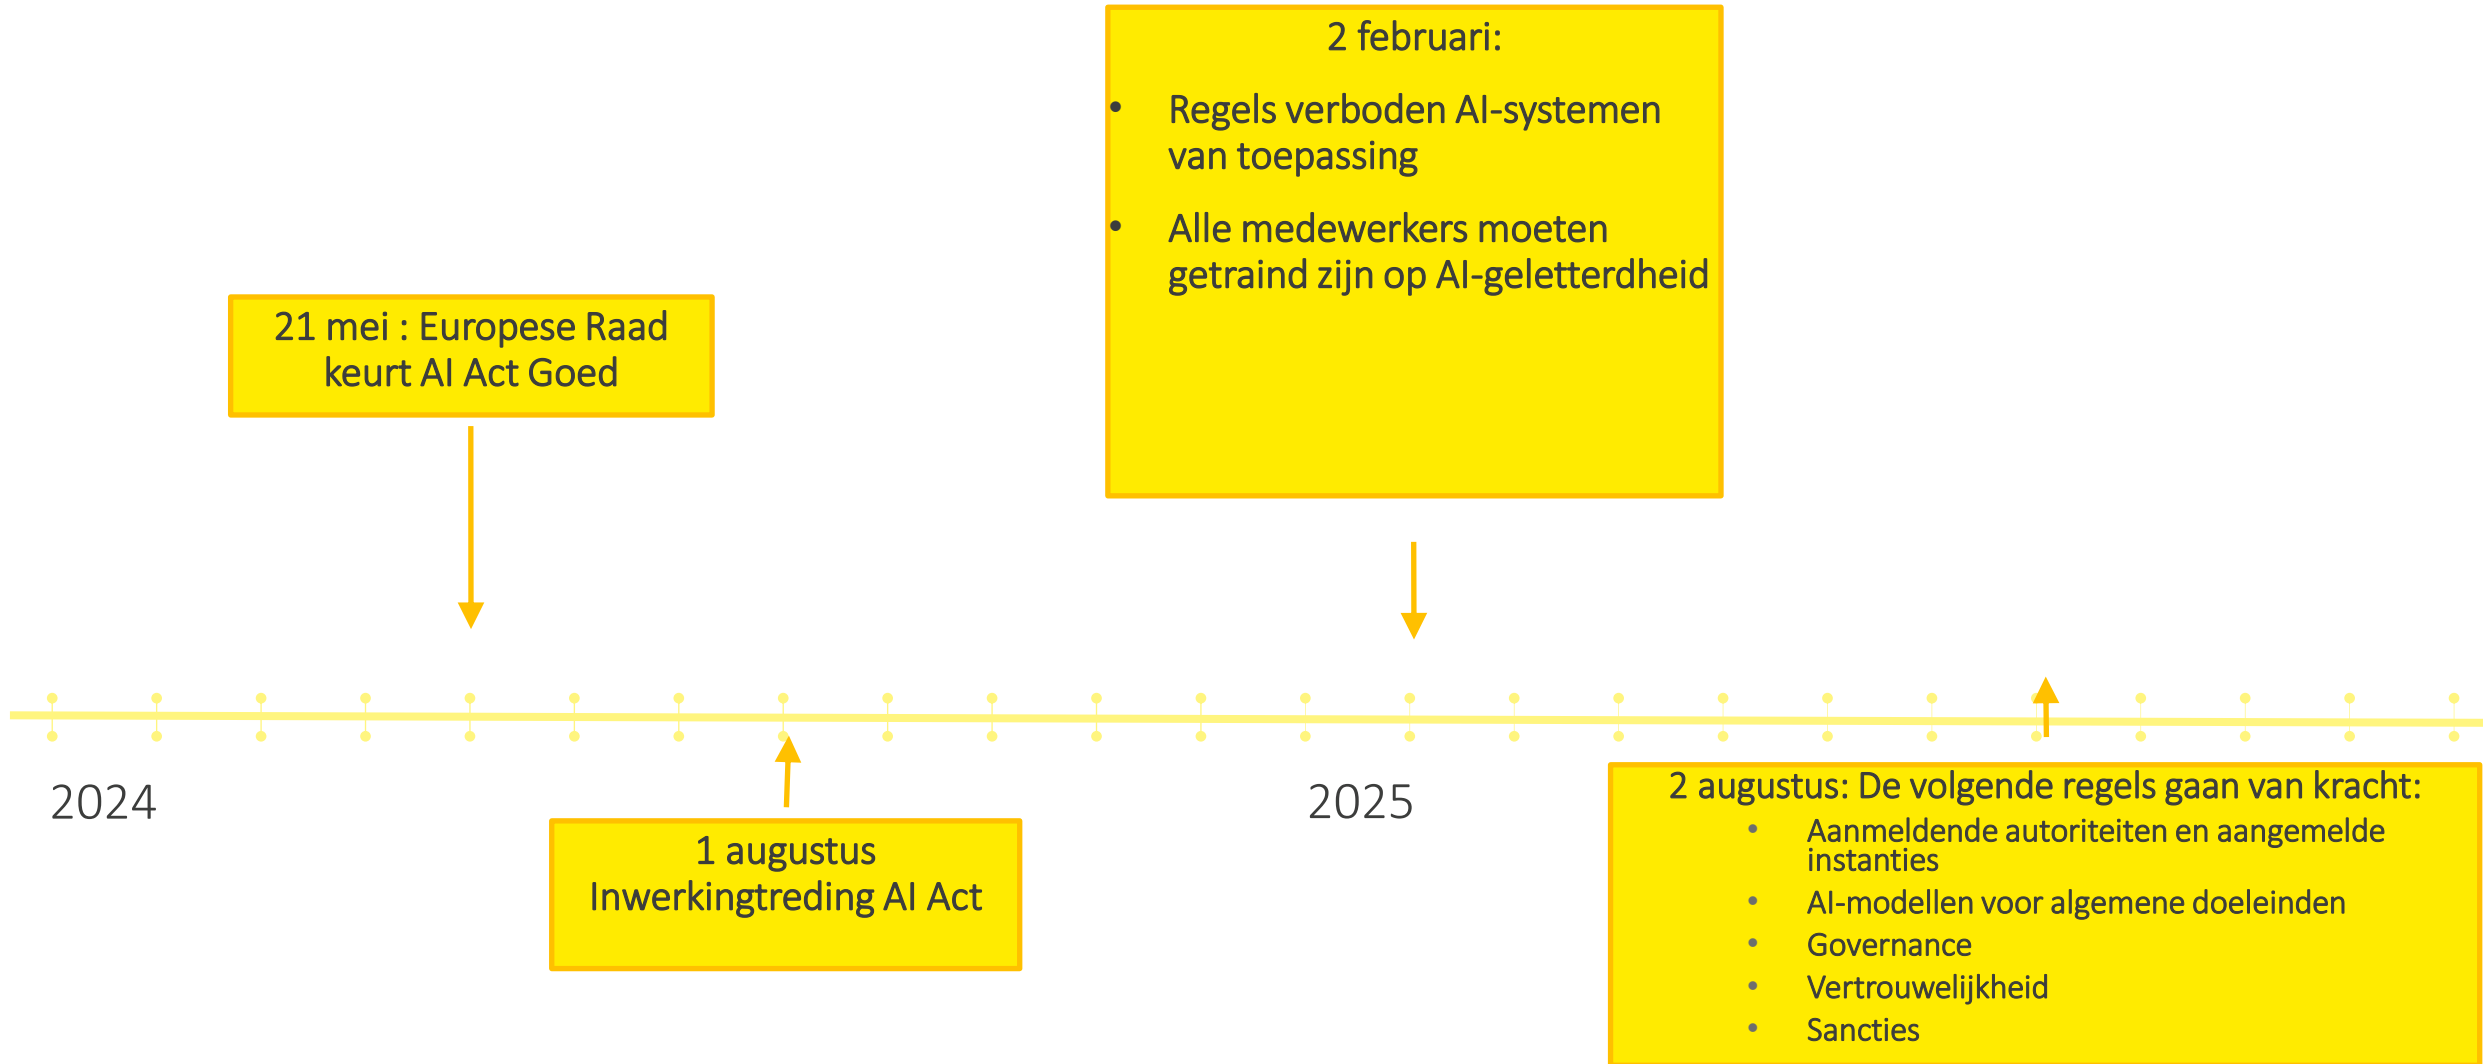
2 februari:

- Regels verboden AI-systemen van toepassing
- Alle medewerkers moeten getraind zijn op AI-geletterdheid

21 mei : Europese Raad keurt AI Act Goed

2024

1 augustus
Inwerkingtreding AI Act

2025

2 augustus: De volgende regels gaan van kracht:
- Aanmeldende autoriteiten en aangemelde instanties
- AI-modellen voor algemene doeleinden
- Governance
- Vertrouwelijkheid
- Sancties